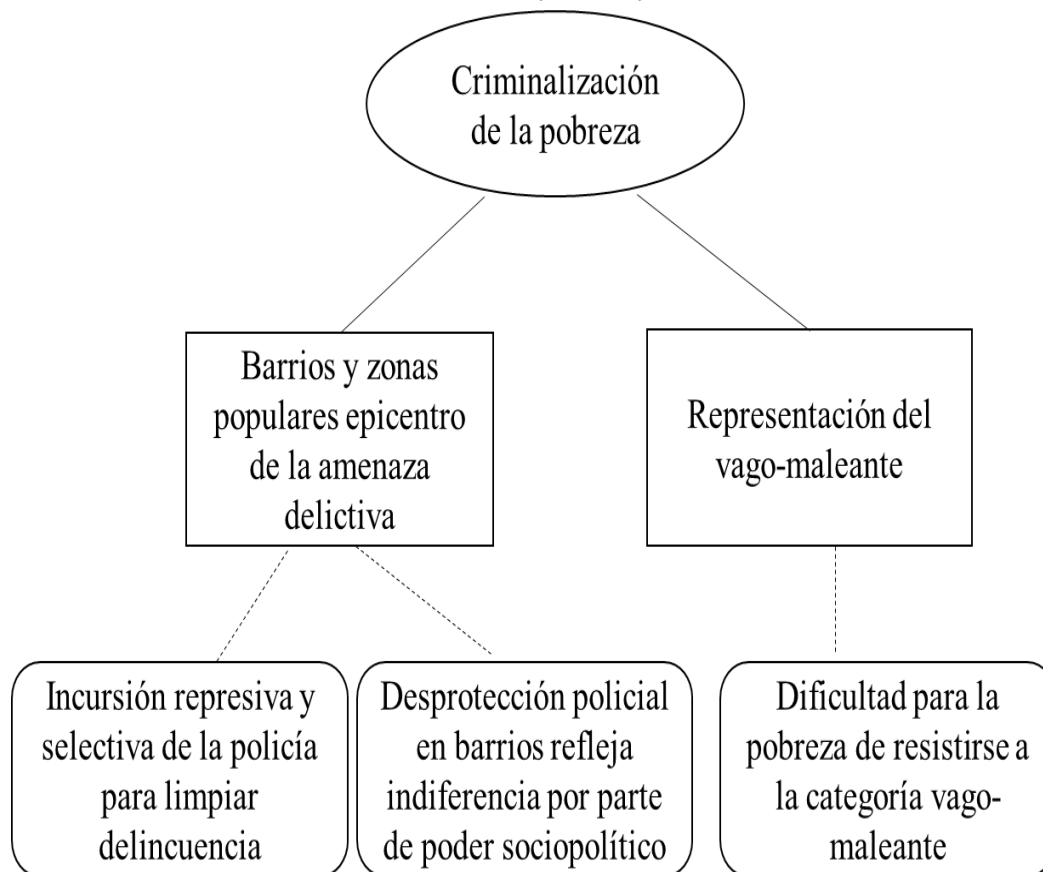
Criminalización de la pobreza

Barrios y zonas populares epicentro de la amenaza delictiva

Representación del vago-maleante

Incursión represiva y selectiva de la policía para limpiar delincuencia

Desprotección policial en barrios refleja indiferencia por parte de poder sociopolítico

Dificultad para la pobreza de resistirse a la categoría vago-maleante